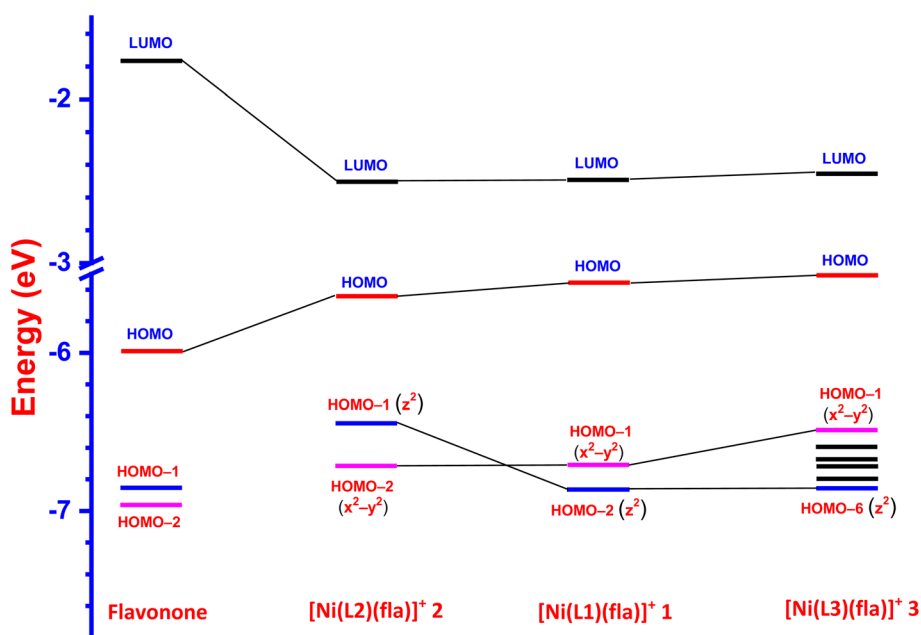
Energy (eV)

-2

-3

-6

-7

LUMO

LUMO

LUMO

LUMO

HOMO

HOMO

HOMO

HOMO

HOMO–1 ($z^2$)

HOMO–1 ($x^2$–$y^2$)

HOMO–1 ($x^2$–$y^2$)

HOMO–1

HOMO–2

HOMO–2 ($x^2$–$y^2$)

HOMO–2 ($z^2$)

HOMO–6 ($z^2$)

Flavonone

[Ni(L2)(fla)]$^+$ 2

[Ni(L1)(fla)]$^+$ 1

[Ni(L3)(fla)]$^+$ 3